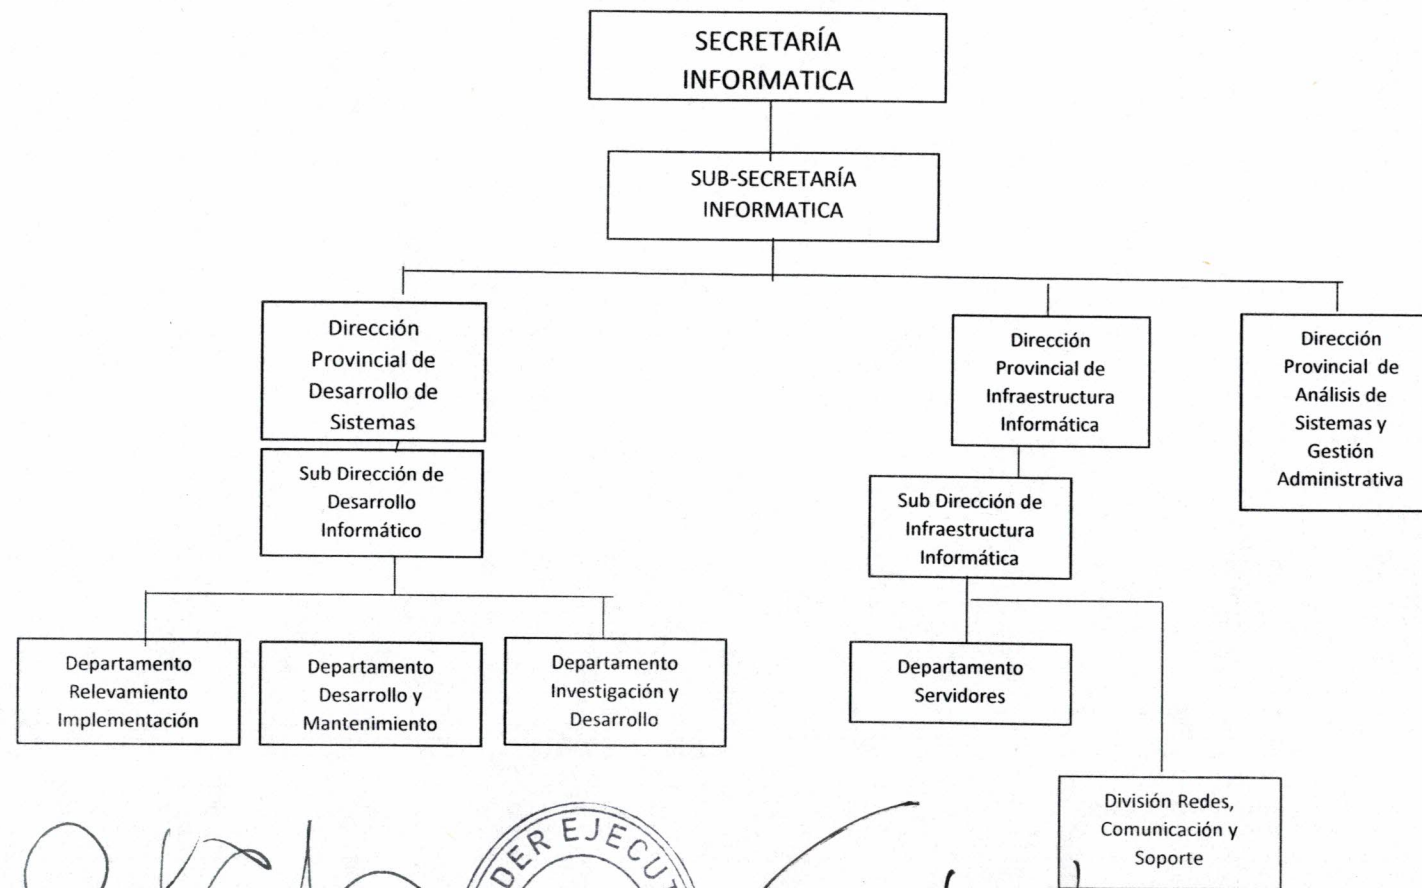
SECRETARÍA INFORMATICA

SUB-SECRETARÍA INFORMATICA

Dirección Provincial de Desarrollo de Sistemas

Sub Dirección de Desarrollo Informático

Departamento Relevamiento Implementación

Departamento Desarrollo y Mantenimiento

Departamento Investigación y Desarrollo

Dirección Provincial de Infraestructura Informática

Sub Dirección de Infraestructura Informática

Departamento Servidores

División Redes, Comunicación y Soporte

Dirección Provincial de Análisis de Sistemas y Gestión Administrativa

DER EJECU